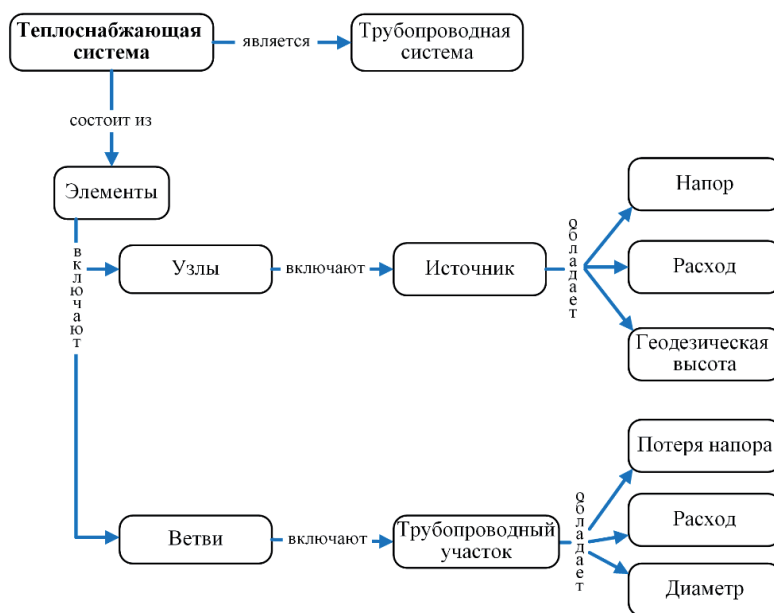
Теплоснабжающая система

является

Трубопроводная система

состоит из

Элементы

включают

Узлы

включают

Источник

обладает

Напор

Расход

Геодезическая высота

Ветви

включают

Трубопроводный участок

обладает

Потеря напора

Расход

Диаметр